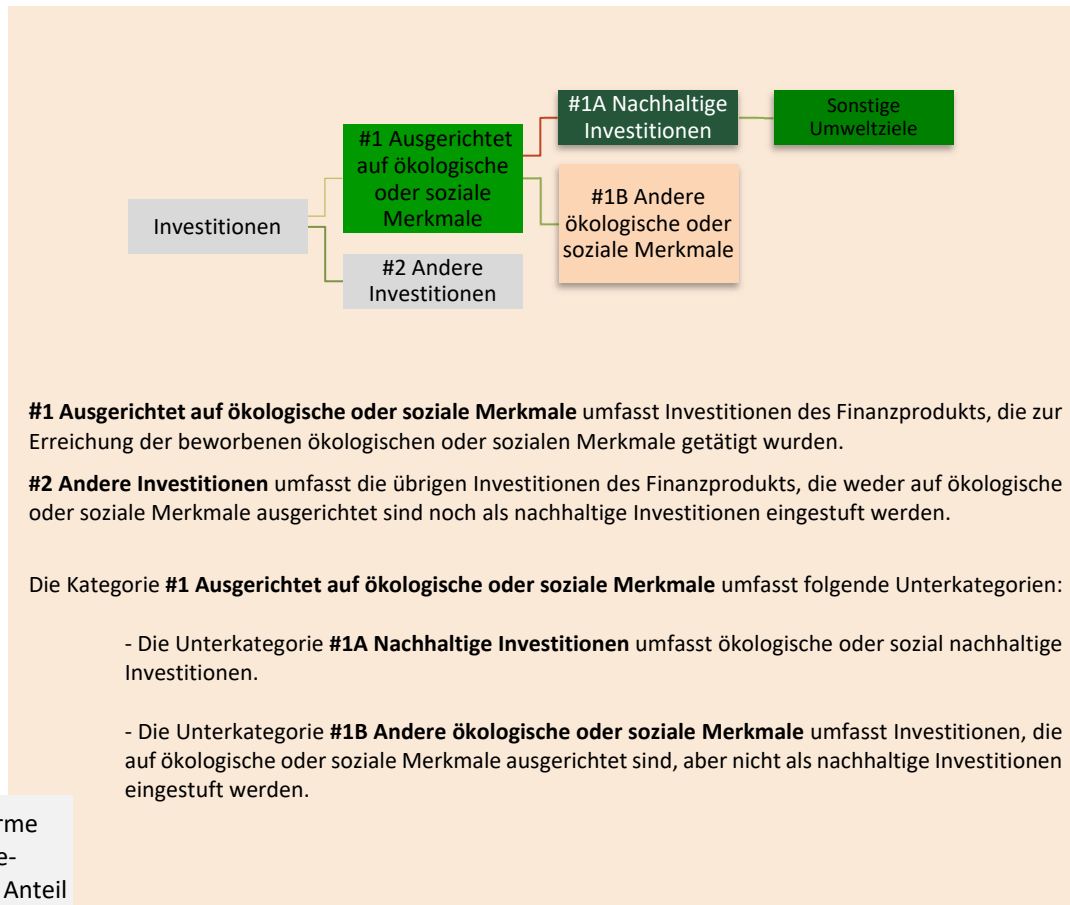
Investitionen

#1 Ausgerichtet auf ökologische oder soziale Merkmale

#2 Andere Investitionen

#1A Nachhaltige Investitionen

#1B Andere ökologische oder soziale Merkmale

Sonstige Umweltziele

**#1 Ausgerichtet auf ökologische oder soziale Merkmale** umfasst Investitionen des Finanzprodukts, die zur Erreichung der beworbenen ökologischen oder sozialen Merkmale getätigt wurden.

**#2 Andere Investitionen** umfasst die übrigen Investitionen des Finanzprodukts, die weder auf ökologische oder soziale Merkmale ausgerichtet sind noch als nachhaltige Investitionen eingestuft werden.

Die Kategorie **#1 Ausgerichtet auf ökologische oder soziale Merkmale** umfasst folgende Unterkategorien:

- Die Unterkategorie **#1A Nachhaltige Investitionen** umfasst ökologische oder sozial nachhaltige Investitionen.

- Die Unterkategorie **#1B Andere ökologische oder soziale Merkmale** umfasst Investitionen, die auf ökologische oder soziale Merkmale ausgerichtet sind, aber nicht als nachhaltige Investitionen eingestuft werden.

rme
e-
Anteil